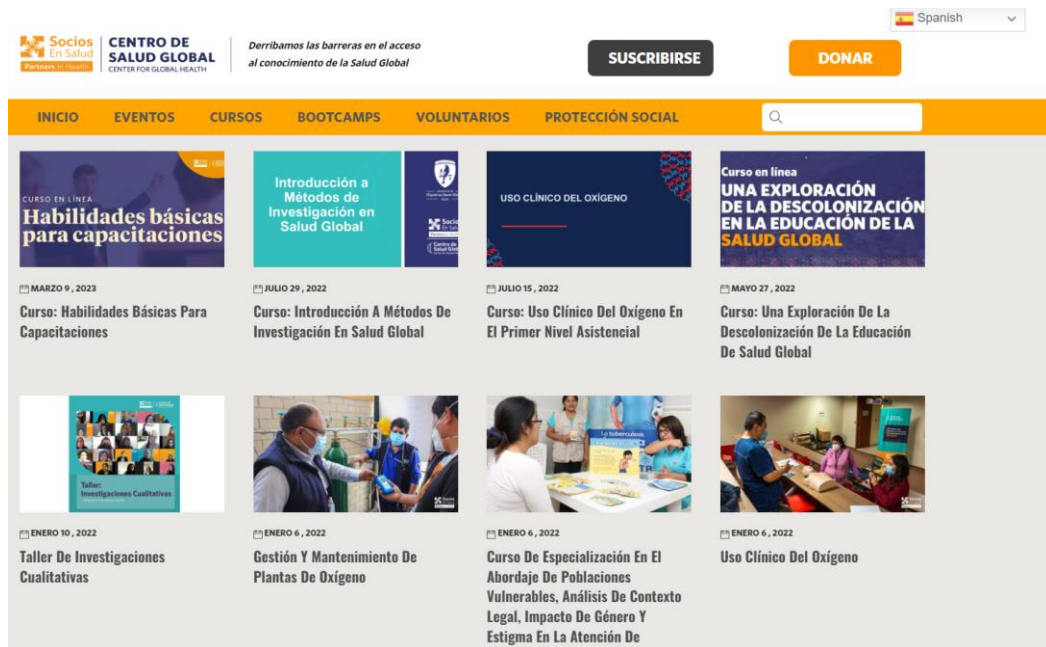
Spanish

Socios En Salud Partners In Health | CENTRO DE SALUD GLOBAL CENTER FOR GLOBAL HEALTH

Derribamos las barreras en el acceso al conocimiento de la Salud Global

SUSCRIBIRSE

DONAR

INICIO EVENTOS CURSOS BOOTCAMPS VOLUNTARIOS PROTECCIÓN SOCIAL

CURSO EN LÍNEA
Habilidades básicas para capacitaciones

MARZO 9, 2023
Curso: Habilidades Básicas Para Capacitaciones

Introducción a Métodos de Investigación en Salud Global

Socios En Salud

Centro de Salud Global

JULIO 29, 2022
Curso: Introducción A Métodos De Investigación En Salud Global

USO CLÍNICO DEL OXÍGENO

JULIO 15, 2022
Curso: Uso Clínico Del Oxígeno En El Primer Nivel Asistencial

Curso en línea
UNA EXPLORACIÓN DE LA DESCOLONIZACIÓN EN LA EDUCACIÓN DE LA SALUD GLOBAL

MAYO 27, 2022
Curso: Una Exploración De La Descolonización De La Educación De Salud Global

Taller:
Investigaciones Cualitativas

ENERO 10, 2022
Taller De Investigaciones Cualitativas

ENERO 6, 2022
Gestión Y Mantenimiento De Plantas De Oxígeno

La tuberculosis

ENERO 6, 2022
Curso De Especialización En El Abordaje De Poblaciones Vulnerables, Análisis De Contexto Legal, Impacto De Género Y Estigma En La Atención De

ENERO 6, 2022
Uso Clínico Del Oxígeno